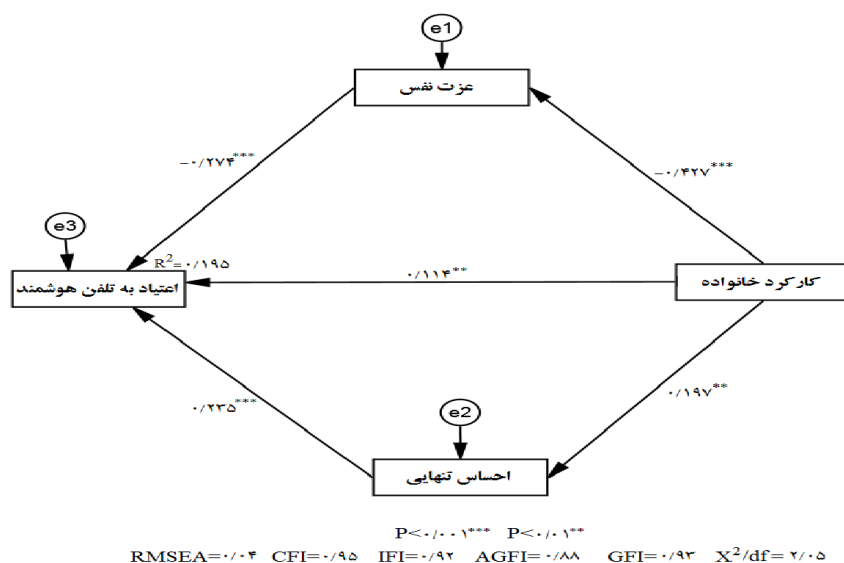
e1

عزت نفس

$-۰/۲۷۴^{***}$

$-۰/۴۲۷^{***}$

e3

$R^2=۰/۱۹۵$

اعتیاد به تلفن هوشمند

$۰/۱۱۴^{**}$

کارکرد خانواده

$۰/۲۳۵^{***}$

$۰/۱۹۷^{**}$

e2

احساس تنهایی

$P<۰/۰۰۱^{***}$ $P<۰/۰۱^{**}$

RMSEA=۰/۰۴ CFI=۰/۹۵ IFI=۰/۹۲ AGFI=۰/۸۸ GFI=۰/۹۳ $X^2/df=۲/۰۵$